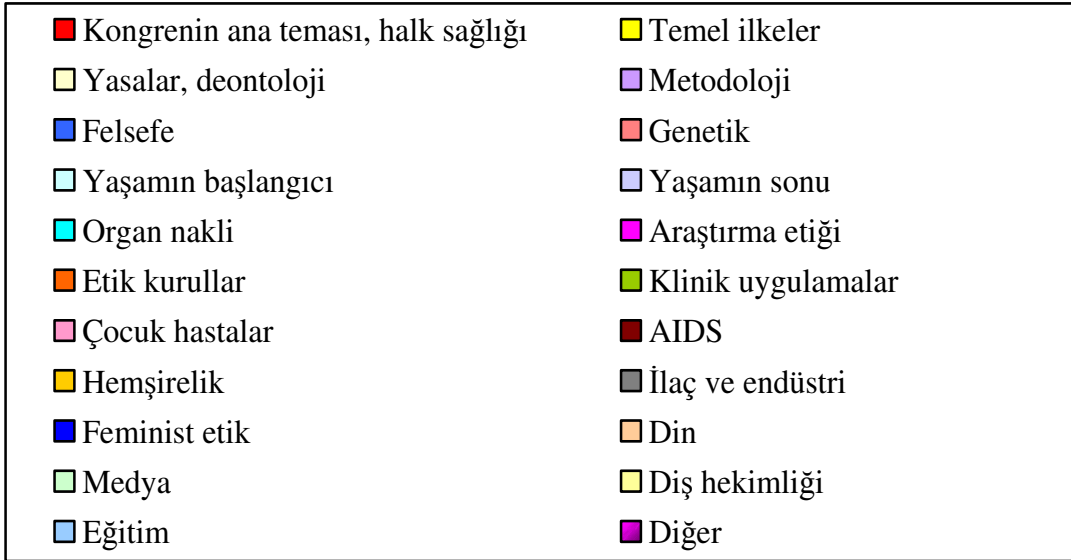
Kongrenin ana teması, halk sağlığı
Yasalar, deontoloji
Felsefe
Yaşamın başlangıcı
Organ nakli
Etik kurullar
Çocuk hastalar
Hemşirelik
Feminist etik
Medya
Eğitim

Temel ilkeler
Metodoloji
Genetik
Yaşamın sonu
Araştırma etiği
Klinik uygulamalar
AIDS
İlaç ve endüstri
Din
Diş hekimliği
Diğer